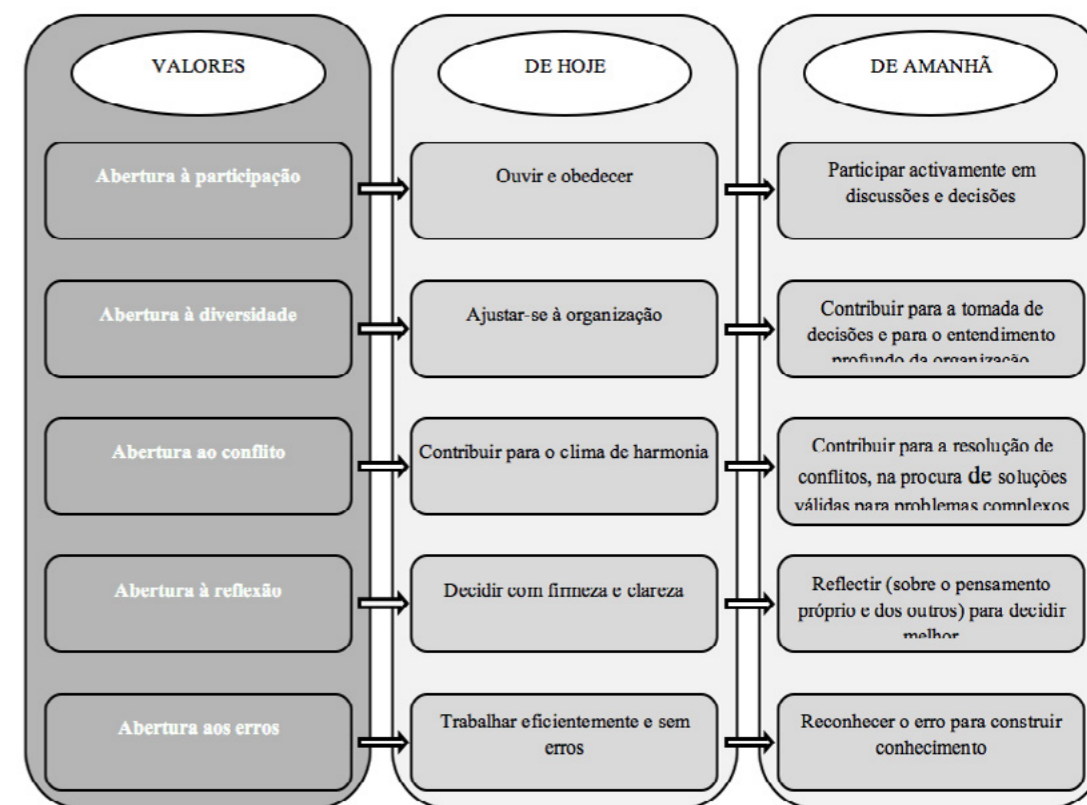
VALORES

Abertura à participação

Abertura à diversidade

Abertura ao conflito

Abertura à reflexão

Abertura aos erros

DE HOJE

Ouvir e obedecer

Ajustar-se à organização

Contribuir para o clima de harmonia

Decidir com firmeza e clareza

Trabalhar eficientemente e sem erros

DE AMANHÃ

Participar activamente em discussões e decisões

Contribuir para a tomada de decisões e para o entendimento profundo da organização

Contribuir para a resolução de conflitos, na procura de soluções válidas para problemas complexos

Reflectir (sobre o pensamento próprio e dos outros) para decidir melhor

Reconhecer o erro para construir conhecimento